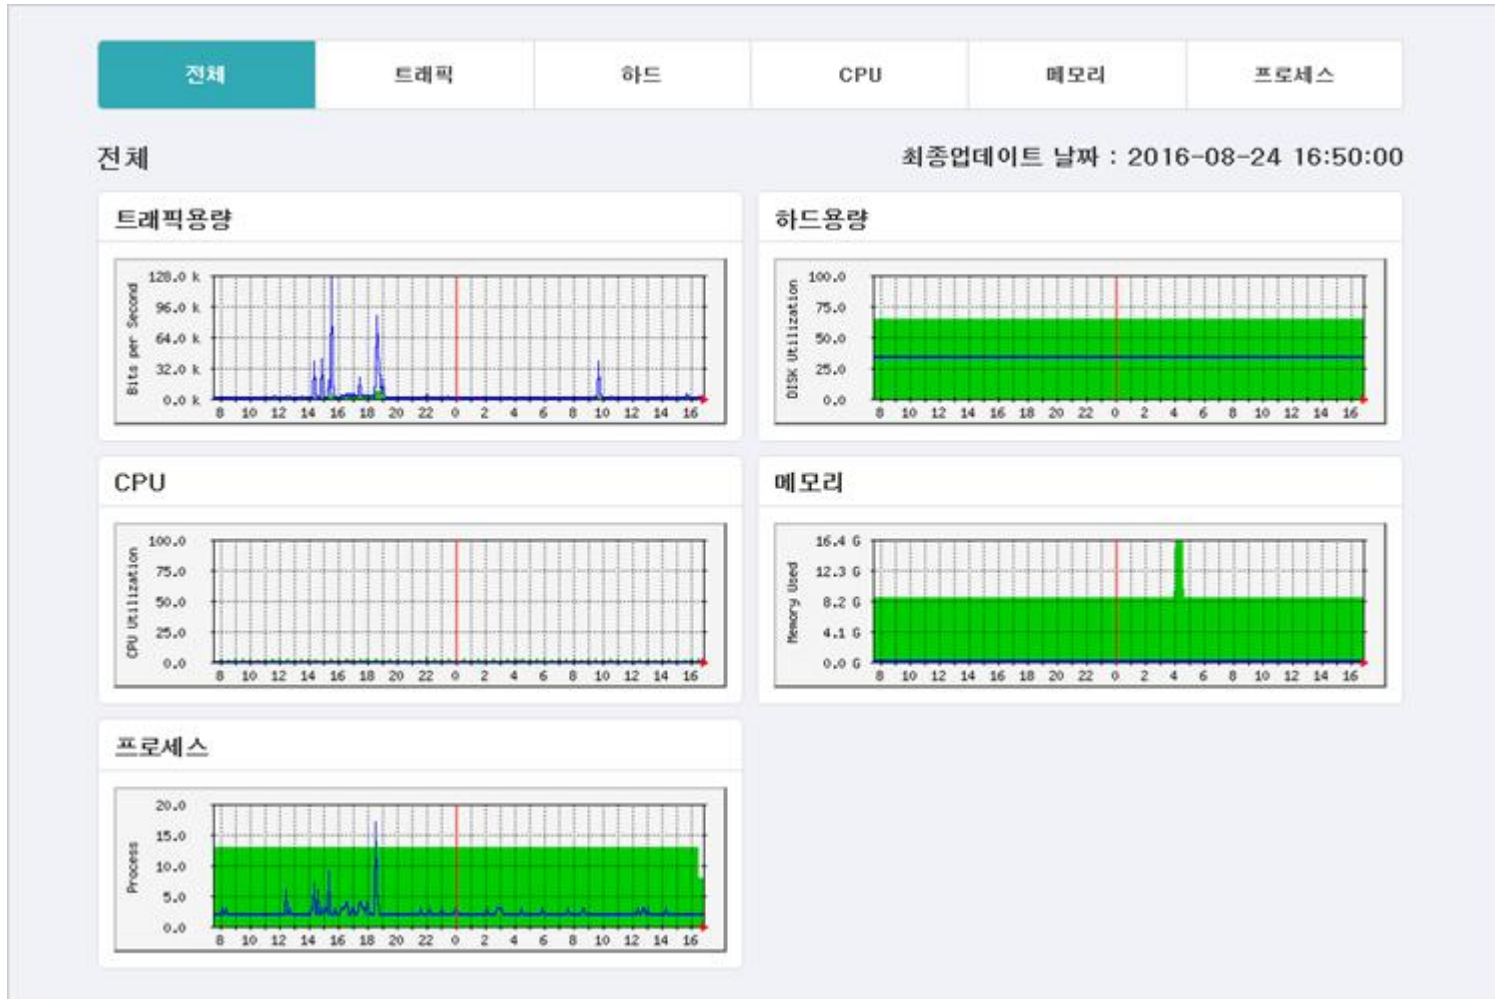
전체 | 트래픽 | 하드 | CPU | 메모리 | 프로세스

전체

최종업데이트 날짜 : 2016-08-24 16:50:00

트래픽용량

Bits per Second

128.0 k
96.0 k
64.0 k
32.0 k
0.0 k

8 10 12 14 16 18 20 22 0 2 4 6 8 10 12 14 16

하드용량

DISK Utilization

100.0
75.0
50.0
25.0
0.0

8 10 12 14 16 18 20 22 0 2 4 6 8 10 12 14 16

CPU

CPU Utilization

100.0
75.0
50.0
25.0
0.0

8 10 12 14 16 18 20 22 0 2 4 6 8 10 12 14 16

메모리

Memory Used

16.4 G
12.3 G
8.2 G
4.1 G
0.0 G

8 10 12 14 16 18 20 22 0 2 4 6 8 10 12 14 16

프로세스

Process

20.0
15.0
10.0
5.0
0.0

8 10 12 14 16 18 20 22 0 2 4 6 8 10 12 14 16